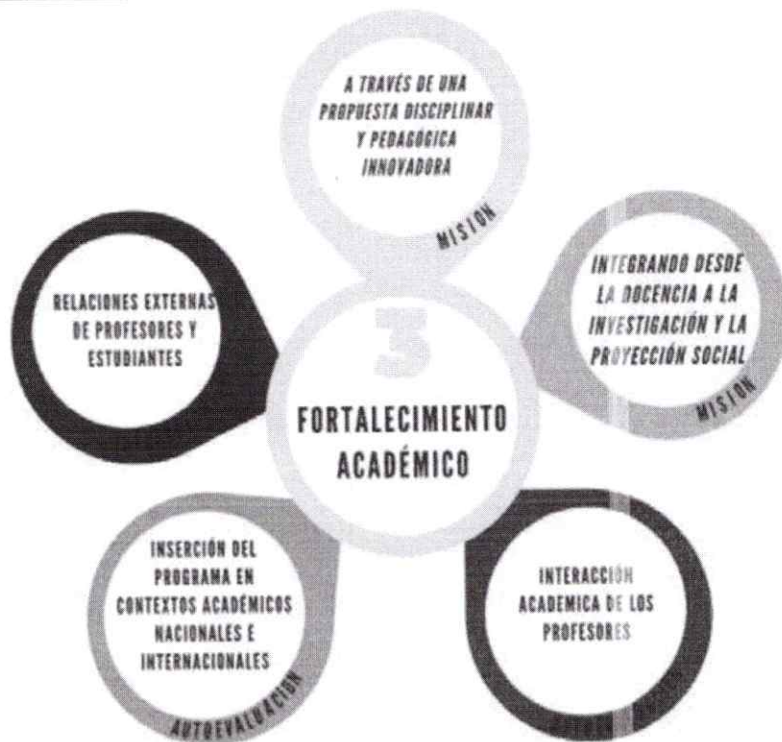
A TRAVÉS DE UNA PROPUESTA DISCIPLINAR Y PEDAGÓGICA INNOVADORA

MISION

INTEGRANDO DESDE LA DOCENCIA A LA INVESTIGACIÓN Y LA PROYECCIÓN SOCIAL

MISION

RELACIONES EXTERNAS DE PROFESORES Y ESTUDIANTES

3

FORTALECIMIENTO ACADÉMICO

INSERCIÓN DEL PROGRAMA EN CONTEXTOS ACADÉMICOS NACIONALES E INTERNACIONALES

AUTOEVALUACION

INTERACCIÓN ACADEMICA DE LOS PROFESORES

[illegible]